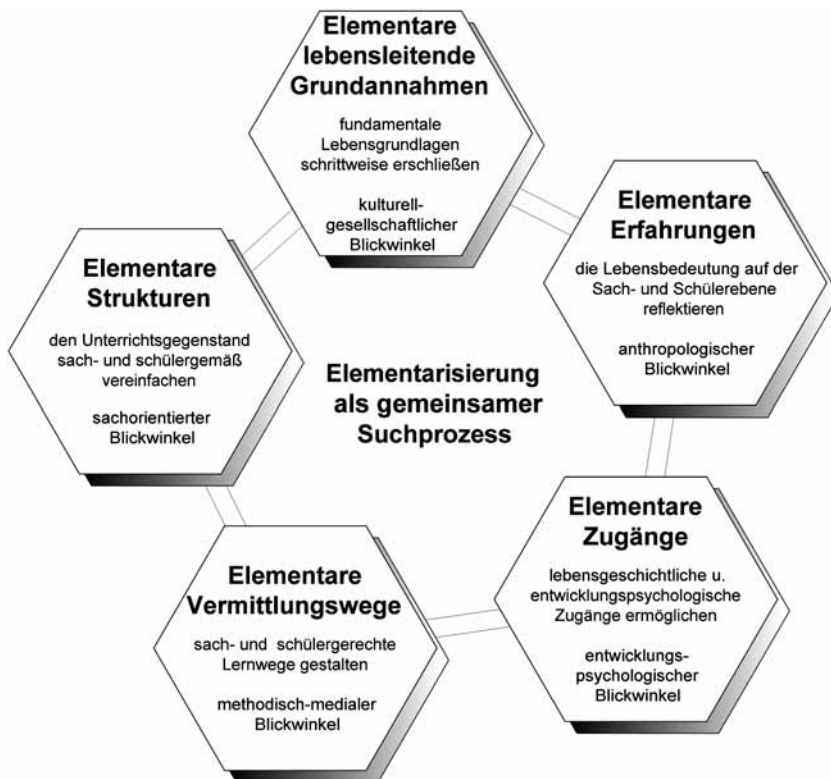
Elementare lebensleitende Grundannahmen

fundamentale Lebensgrundlagen schrittweise erschließen

kulturell-gesellschaftlicher Blickwinkel

Elementare Erfahrungen

die Lebensbedeutung auf der Sach- und Schülerebene reflektieren

anthropologischer Blickwinkel

Elementare Strukturen

den Unterrichtsgegenstand sach- und schülergemäß vereinfachen

sachorientierter Blickwinkel

Elementarisierung als gemeinsamer Suchprozess

Elementare Zugänge

lebensgeschichtliche u. entwicklungspsychologische Zugänge ermöglichen

entwicklungs-psychologischer Blickwinkel

Elementare Vermittlungswege

sach- und schülergerechte Lernwege gestalten

methodisch-medialer Blickwinkel